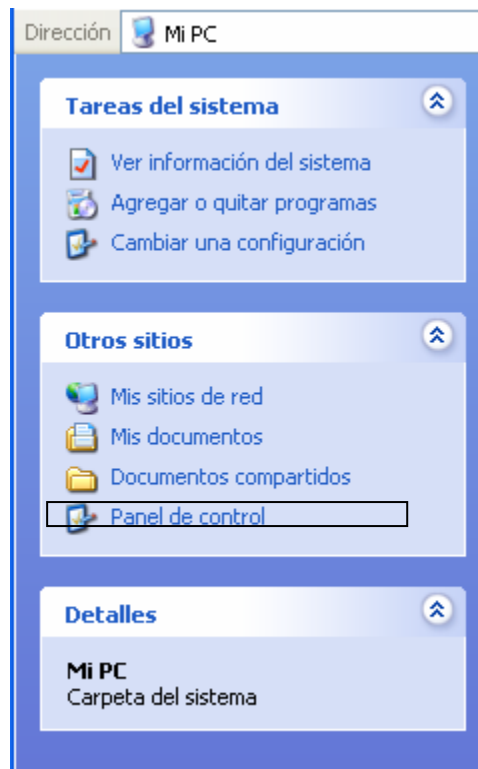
Dirección Mi PC

Tareas del sistema

Ver información del sistema
Agregar o quitar programas
Cambiar una configuración

Otros sitios

Mis sitios de red
Mis documentos
Documentos compartidos
Panel de control

Detalles

Mi PC
Carpeta del sistema